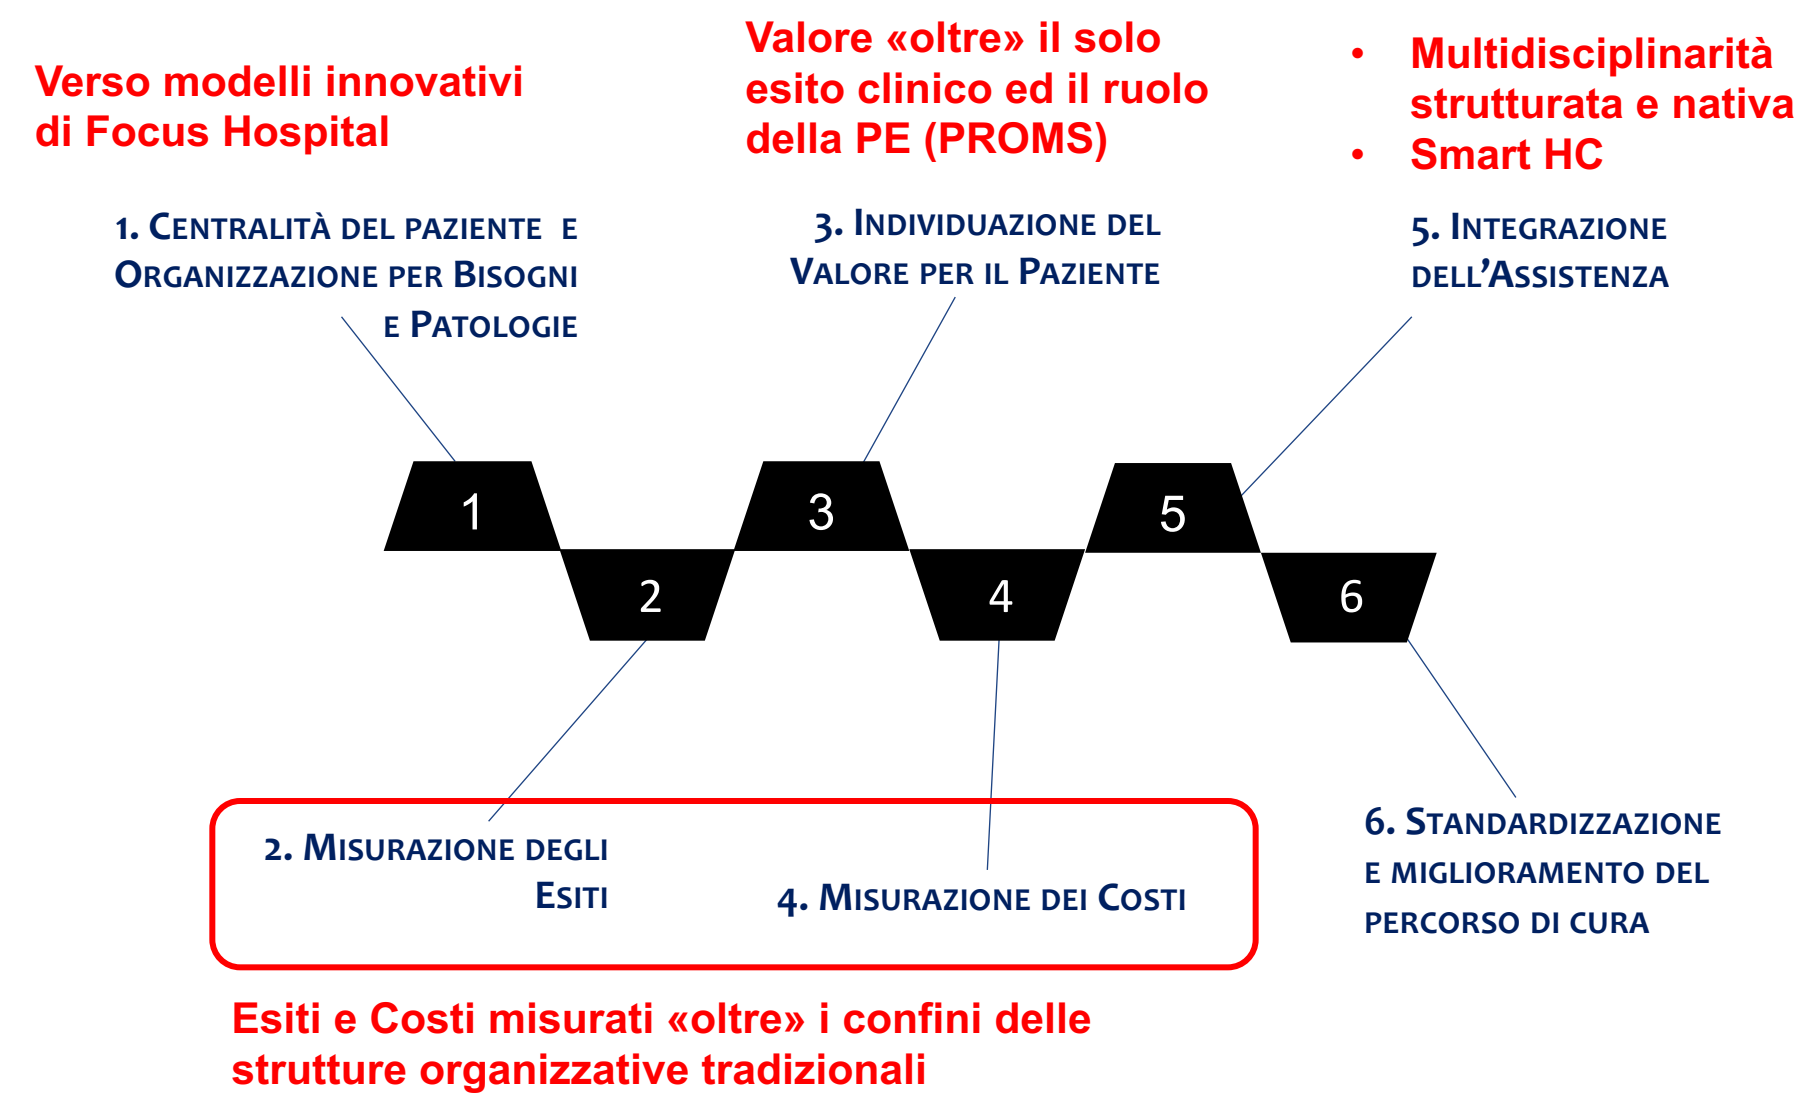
Verso modelli innovativi di Focus Hospital

Valore «oltre» il solo esito clinico ed il ruolo della PE (PROMS)

• Multidisciplinarità strutturata e nativa
• Smart HC

1. Centralità del paziente e Organizzazione per Bisogni e Patologie

3. Individuazione del Valore per il Paziente

5. Integrazione dell'Assistenza

1

3

5

2

4

6

2. Misurazione degli Esiti

4. Misurazione dei Costi

6. Standardizzazione e miglioramento del percorso di cura

Esiti e Costi misurati «oltre» i confini delle strutture organizzative tradizionali